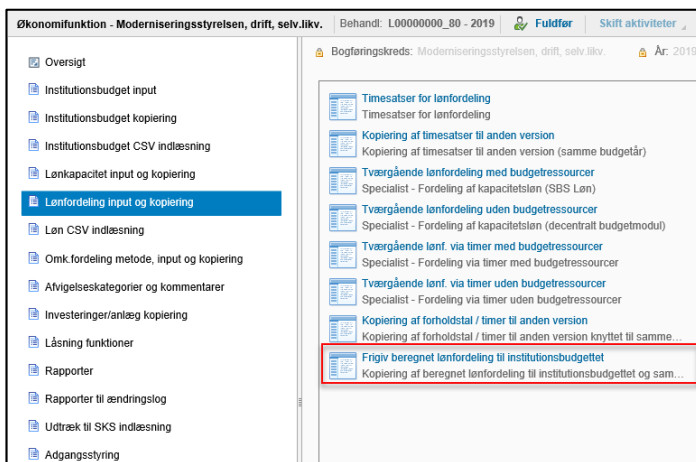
Økonomifunktion - Moderniseringsstyrelsen, drift, selv.likv. | Behandl: L00000000_80 - 2019 | Fuldfør | Skift aktiviteter

Oversigt
Institutionsbudget input
Institutionsbudget kopiering
Institutionsbudget CSV indlæsning
Lønkapacitet input og kopiering
Lønfordeling input og kopiering
Løn CSV indlæsning
Omk.fordeling metode, input og kopiering
Afvigelseskategorier og kommentarer
Investeringer/anlæg kopiering
Låsning funktioner
Rapporter
Rapporter til ændringslog
Udtræk til SKS indlæsning
Adgangsstyring

Bogføringskreds: Moderniseringsstyrelsen, drift, selv.likv. | År: 2019

Timesatser for lønfordeling
Timesatser for lønfordeling

Kopiering af timesatser til anden version
Kopiering af timesatser til anden version (samme budgetår)

Tværgående lønfordeling med budgetressourcer
Specialist - Fordeling af kapacitetsløn (SBS Løn)

Tværgående lønfordeling uden budgetressourcer
Specialist - Fordeling af kapacitetsløn (decentralt budgetmodul)

Tværgående lønf. via timer med budgetressourcer
Specialist - Fordeling via timer med budgetressourcer

Tværgående lønf. via timer uden budgetressourcer
Specialist - Fordeling via timer uden budgetressourcer

Kopiering af forholdstal / timer til anden version
Kopiering af forholdstal / timer til anden version knyttet til samme...

Frigiv beregnet lønfordeling til institutionsbudgettet
Kopiering af beregnet lønfordeling til institutionsbudgettet og sam...